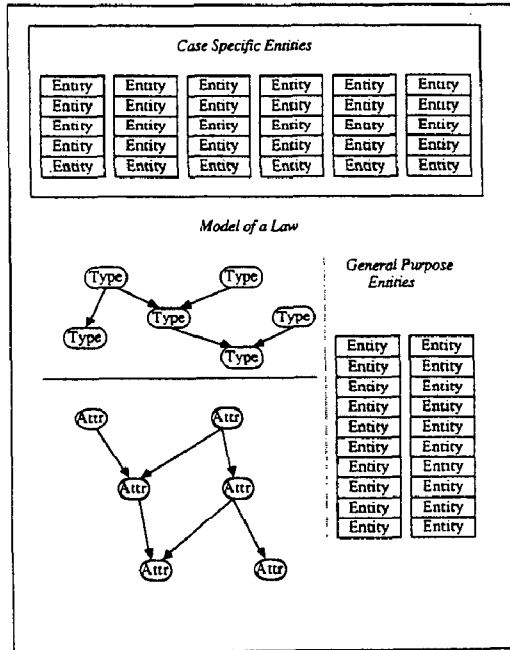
Case Specific Entities

Entity Entity Entity Entity Entity Entity
Entity Entity Entity Entity Entity Entity
Entity Entity Entity Entity Entity Entity
Entity Entity Entity Entity Entity Entity
Entity Entity Entity Entity Entity Entity

Model of a Law

Type Type
Type
Type Type
Type

General Purpose Entities

Entity Entity
Entity Entity
Entity Entity
Entity Entity
Entity Entity
Entity Entity
Entity Entity
Entity Entity
Entity Entity
Entity Entity

Attr Attr
Attr Attr
Attr Attr